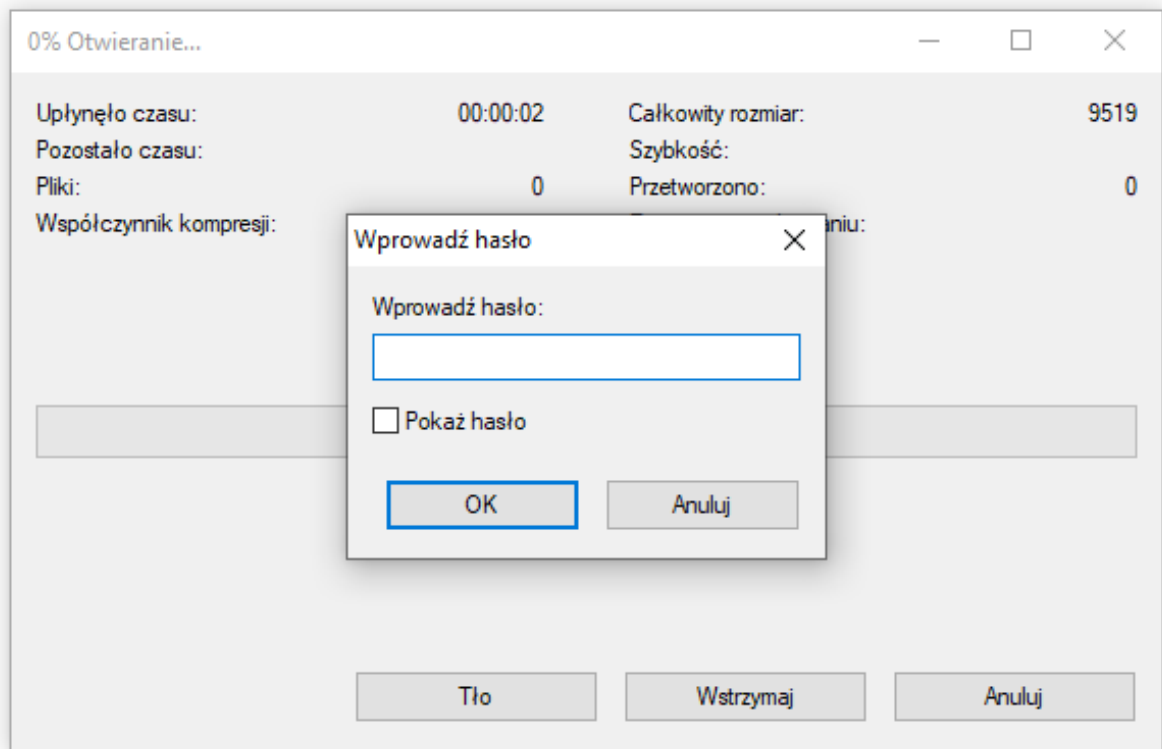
0% Otwieranie...

Upłynęło czasu: 00:00:02
Pozostało czasu:
Pliki: 0
Współczynnik kompresji:

Całkowity rozmiar: 9519
Szybkość:
Przetworzono: 0
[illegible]aniu:

Wprowadź hasło

Wprowadź hasło:

Pokaż hasło

OK
Anuluj

Tło
Wstrzymaj
Anuluj